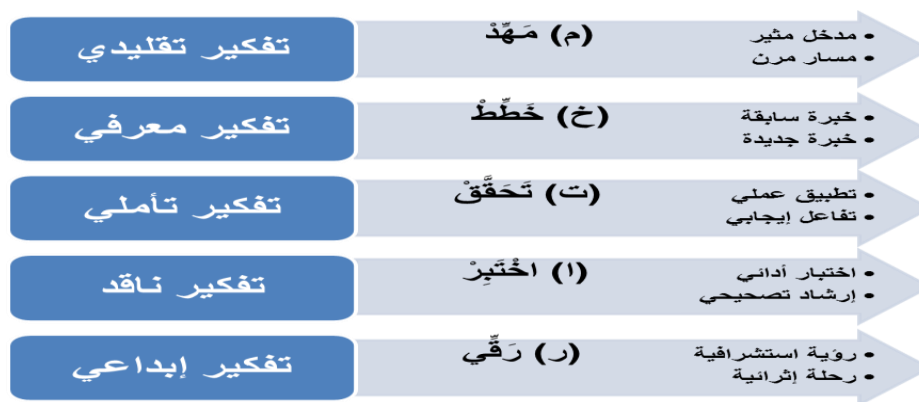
تفكير تقليدي
(م) مَهِّدْ
• مدخل مثير
• مسار مرن

تفكير معرفي
(خ) خَطِّطْ
• خبرة سابقة
• خبرة جديدة

تفكير تأملي
(ت) تَحَقَّقْ
• تطبيق عملي
• تفاعل إيجابي

تفكير ناقد
(ا) اخْتَبِرْ
• اختبار أدائي
• إرشاد تصحيحي

تفكير إبداعي
(ر) رَقِّ
• رؤية استشرافية
• رحلة إثرائية